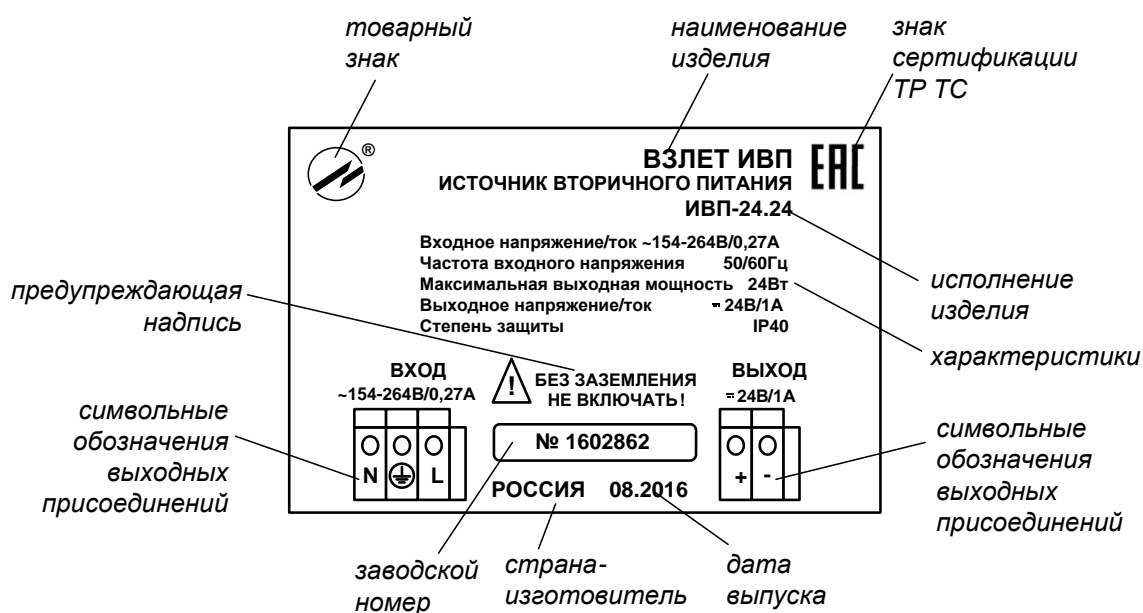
товарный знак

наименование изделия

знак сертификации ТР ТС

®

ВЗЛЕТ ИВП
ИСТОЧНИК ВТОРИЧНОГО ПИТАНИЯ
ИВП-24.24

ЕАС

Входное напряжение/ток ~154-264В/0,27А
Частота входного напряжения 50/60Гц
Максимальная выходная мощность 24Вт
Выходное напряжение/ток ⎓24В/1А
Степень защиты IP40

исполнение изделия

предупреждающая надпись

характеристики

ВХОД
~154-264В/0,27А

БЕЗ ЗАЗЕМЛЕНИЯ
НЕ ВКЛЮЧАТЬ!

ВЫХОД
⎓24В/1А

символьные обозначения выходных присоединений

N L

№ 1602862

+ -

символьные обозначения выходных присоединений

РОССИЯ 08.2016

заводской номер

страна-изготовитель

дата выпуска